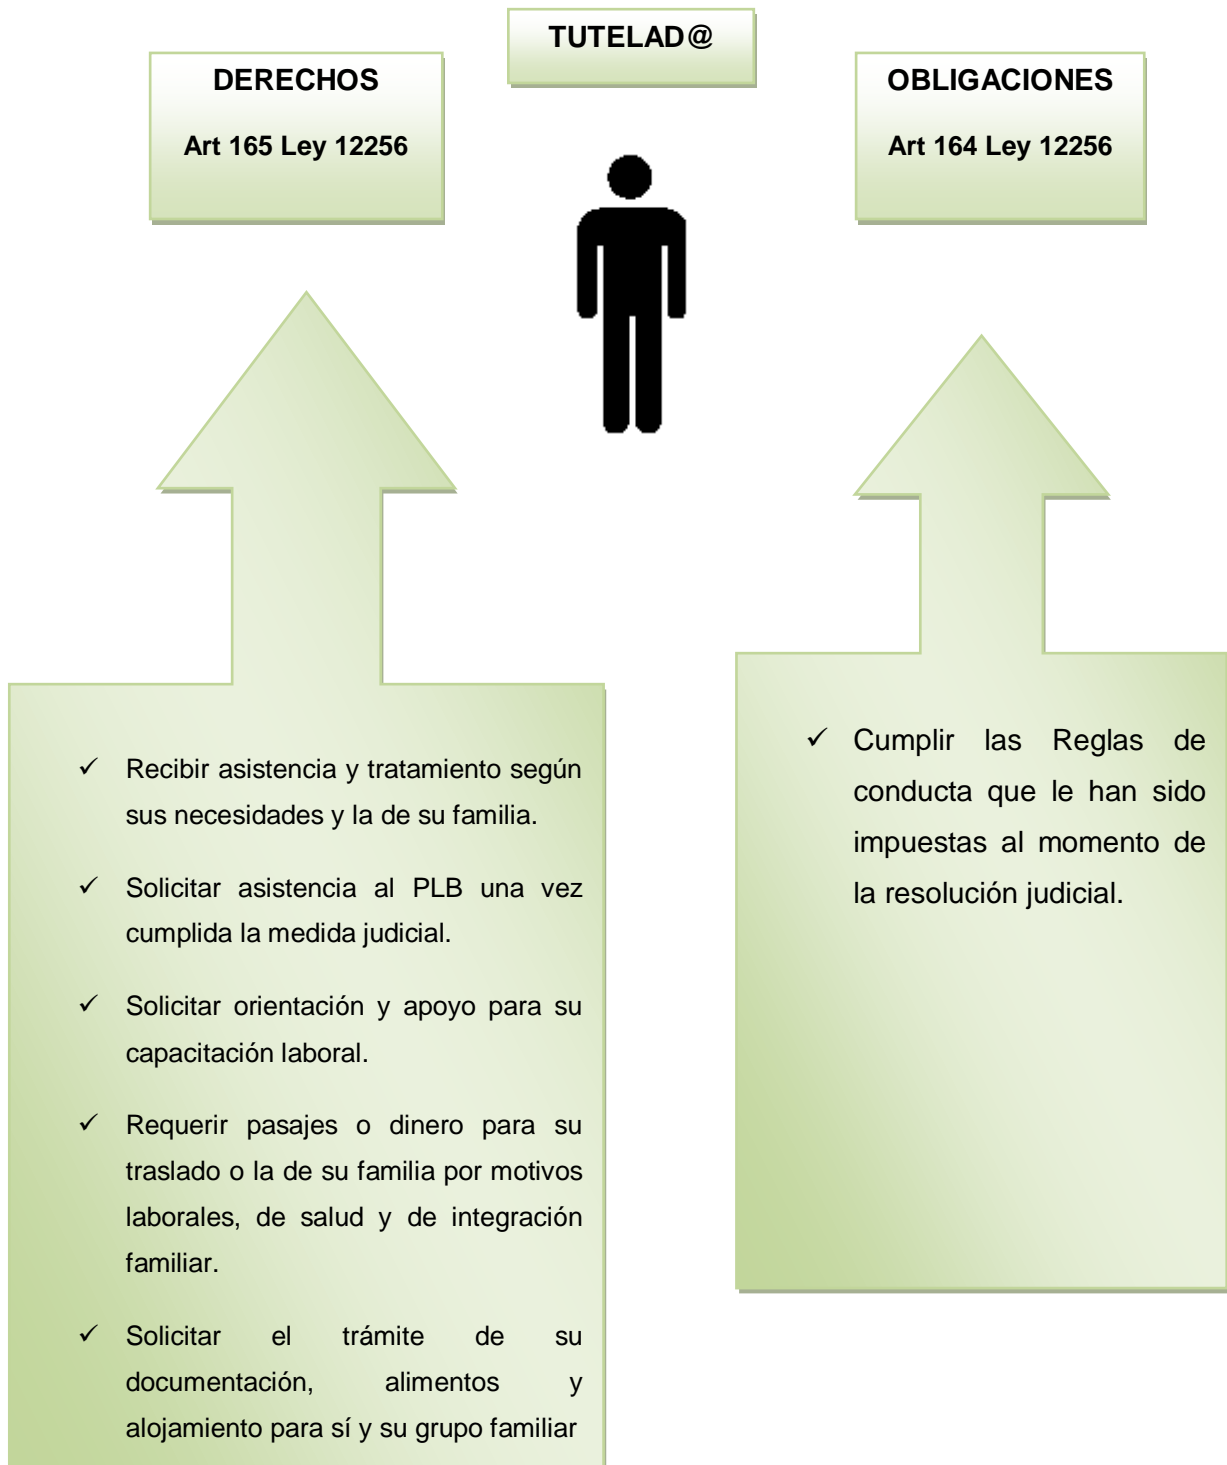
TUTELAD@

DERECHOS

Art 165 Ley 12256

OBLIGACIONES

Art 164 Ley 12256

✓ Recibir asistencia y tratamiento según sus necesidades y la de su familia.

✓ Solicitar asistencia al PLB una vez cumplida la medida judicial.

✓ Solicitar orientación y apoyo para su capacitación laboral.

✓ Requerir pasajes o dinero para su traslado o la de su familia por motivos laborales, de salud y de integración familiar.

✓ Solicitar el trámite de su documentación, alimentos y alojamiento para sí y su grupo familiar

✓ Cumplir las Reglas de conducta que le han sido impuestas al momento de la resolución judicial.